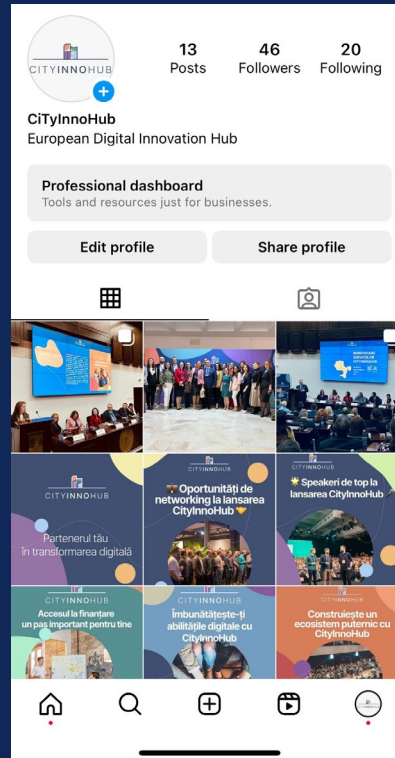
CITYINNOHUB

13
Posts

46
Followers

20
Following

CiTyInnoHub
European Digital Innovation Hub

Professional dashboard
Tools and resources just for businesses.

Edit profile

Share profile

CITYINNOHUB
Partenerul tău în transformarea digitală

CITYINNOHUB
Oportunități de networking la lansarea CityInnoHub

CITYINNOHUB
Speakeri de top la lansarea CityInnoHub

CITYINNOHUB
Accesul la finanțare un pas important pentru tine

CITYINNOHUB
Îmbunătățește-ți abilitățile digitale cu CityInnoHub

CITYINNOHUB
Construiește un ecosistem puternic cu CityInnoHub